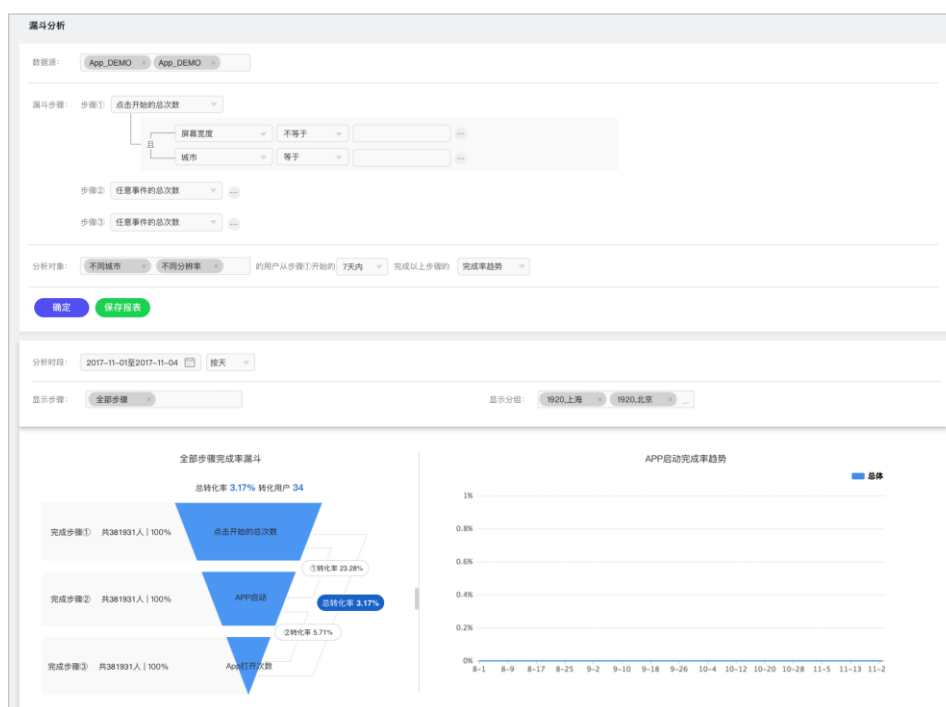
漏斗分析

数据源: App_DEMO × App_DEMO ×

漏斗步骤: 步骤① 点击开始的总次数

且

屏幕宽度 不等于 ···

城市 等于 ···

步骤② 任意事件的总次数 ···

步骤③ 任意事件的总次数 ···

分析对象: 不同城市 × 不同分辨率 × 的用户从步骤①开始的 7天内 完成以上步骤的 完成率趋势

确定 保存报表

分析时段: 2017-11-01至2017-11-04 按天

显示步骤: 全部步骤 ×

显示分组: 1920,上海 × 1920,北京 × ...

全部步骤完成率漏斗

总转化率 3.17% 转化用户 34

完成步骤① 共381931人 | 100% 点击开始的总次数

①转化率 23.28%

完成步骤② 共381931人 | 100% APP启动

总转化率 3.17%

②转化率 5.71%

完成步骤③ 共381931人 | 100% App打开次数

APP启动完成率趋势

总体

1%

0.8%

0.6%

0.4%

0.2%

0%

8-1 8-9 8-17 8-25 9-2 9-10 9-18 9-26 10-4 10-12 10-20 10-28 11-5 11-13 11-2